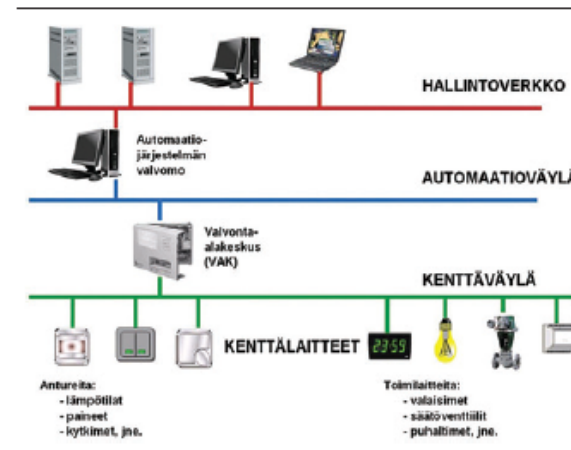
HALLINTOVERKKO

Automaatiojärjestelmän valvomo

AUTOMAATIOVÄYLÄ

Valvontaalakeskus (VAK)

KENTTÄVÄYLÄ

KENTTÄLAITTEET

23:59

Antureita:
- lämpötilat
- paineet
- kytkimet, jne.

Toimilaitteita:
- valaisimet
- säätöventtiilit
- puhaltimet, jne.